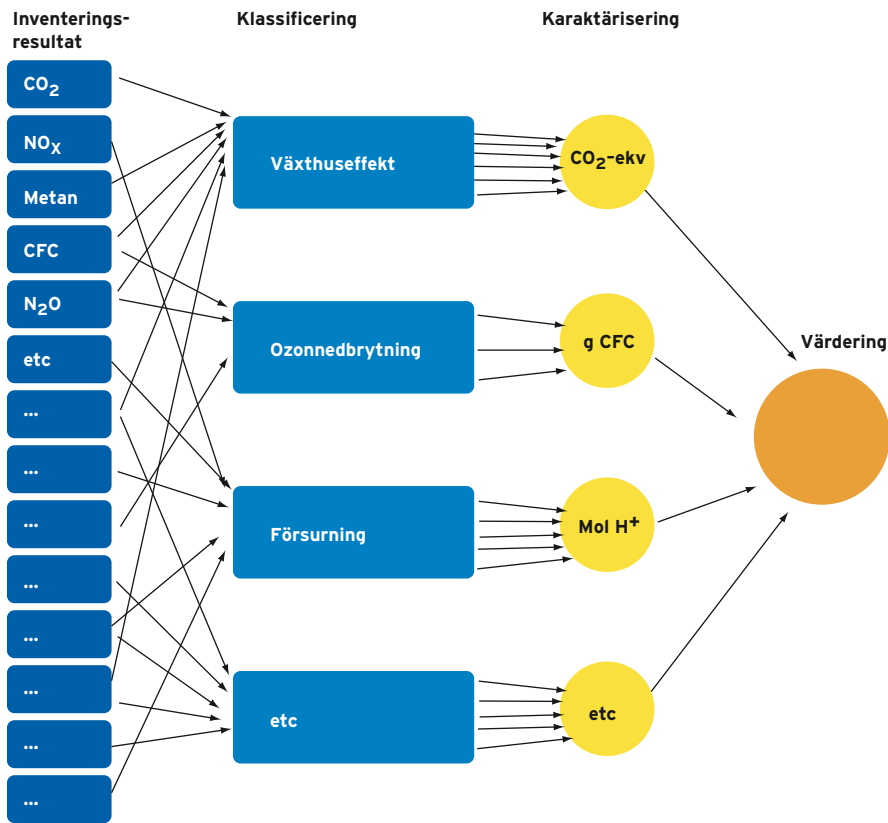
Inventeringsresultat

Klassificering

Karaktärisering

$CO_2$

$NO_X$

Metan

CFC

$N_2O$

etc

...

...

...

...

...

...

...

...

Växthuseffekt

Ozonnedbrytning

Försurning

etc

$CO_2$-ekv

g CFC

Mol $H^+$

etc

Värdering